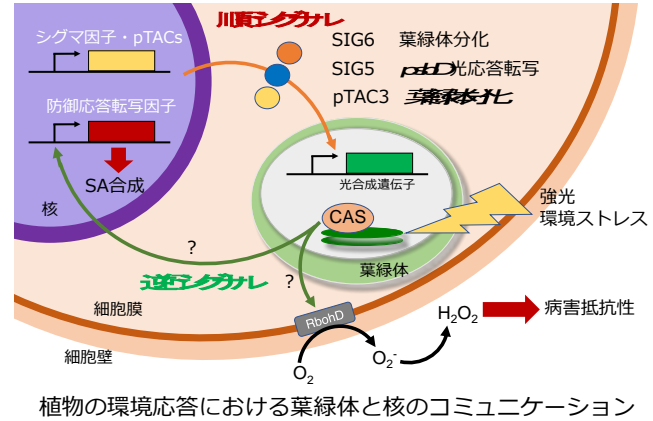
シグマ因子・pTACs

順行シグナル

SIG6 葉緑体分化

SIG5 psbD光応答転写

pTAC3 葉緑体分化

防御応答転写因子

SA合成

光合成遺伝子

強光
環境ストレス

CAS

核

?

葉緑体

逆行シグナル

?

細胞膜

RbohD

$H_2O_2$

病害抵抗性

細胞壁

$O_2$

$O_2^-$

植物の環境応答における葉緑体と核のコミュニケーション